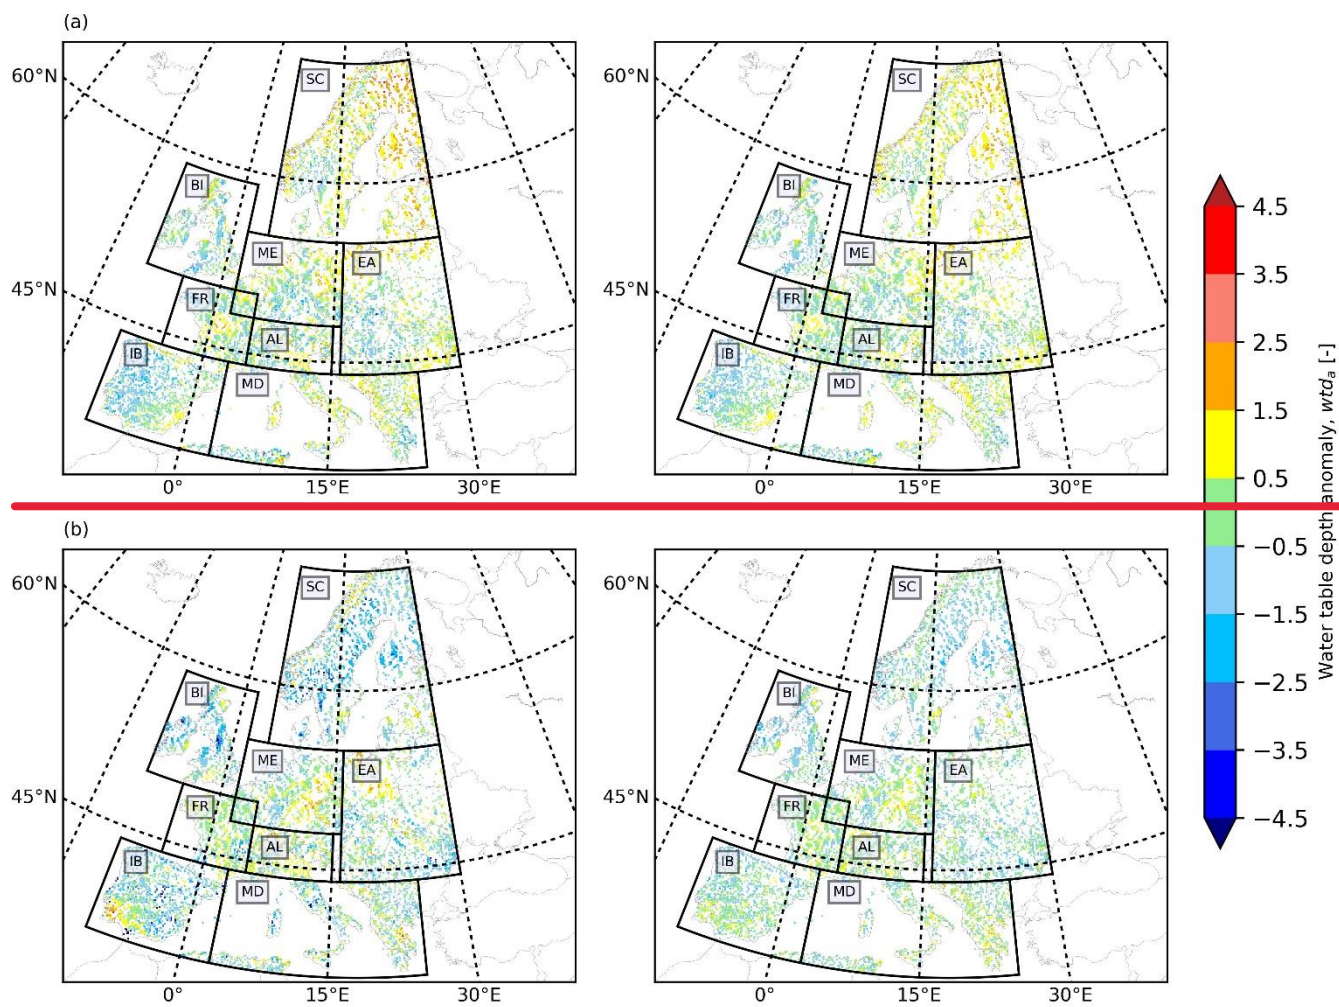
(a)

60°N

SC

BI

ME

EA

45°N

FR

AL

IB

MD

0°

15°E

30°E

60°N

SC

BI

ME

EA

45°N

FR

AL

IB

MD

0°

15°E

30°E

(b)

60°N

SC

BI

ME

EA

45°N

FR

AL

IB

MD

0°

15°E

30°E

60°N

SC

BI

ME

EA

45°N

FR

AL

IB

MD

0°

15°E

30°E

4.5
3.5
2.5
1.5
0.5
−0.5
−1.5
−2.5
−3.5
−4.5

Water table depth anomaly, $wtd_a$ [-]